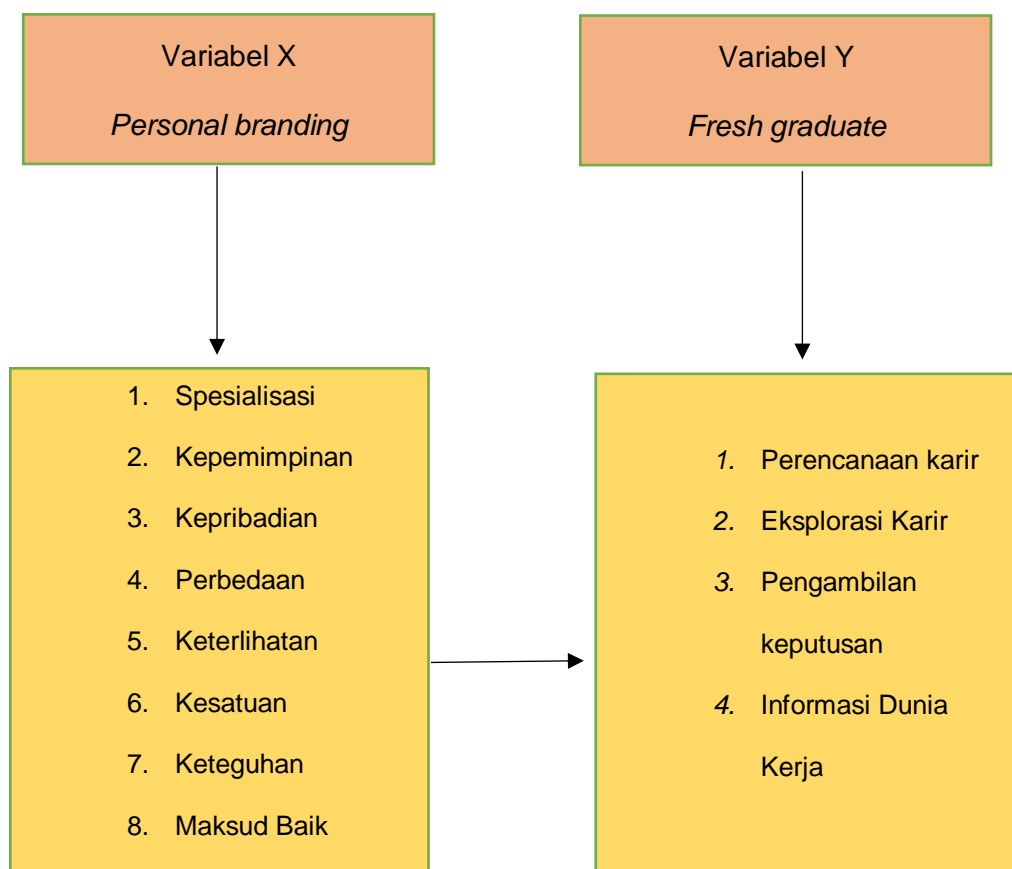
Variabel X

*Personal branding*

Variabel Y

*Fresh graduate*

1. Spesialisasi
2. Kepemimpinan
3. Kepribadian
4. Perbedaan
5. Keterlihatan
6. Kesatuan
7. Keteguhan
8. Maksud Baik

*1.* Perencanaan karir
*2.* Eksplorasi Karir
*3.* Pengambilan keputusan
*4.* Informasi Dunia Kerja